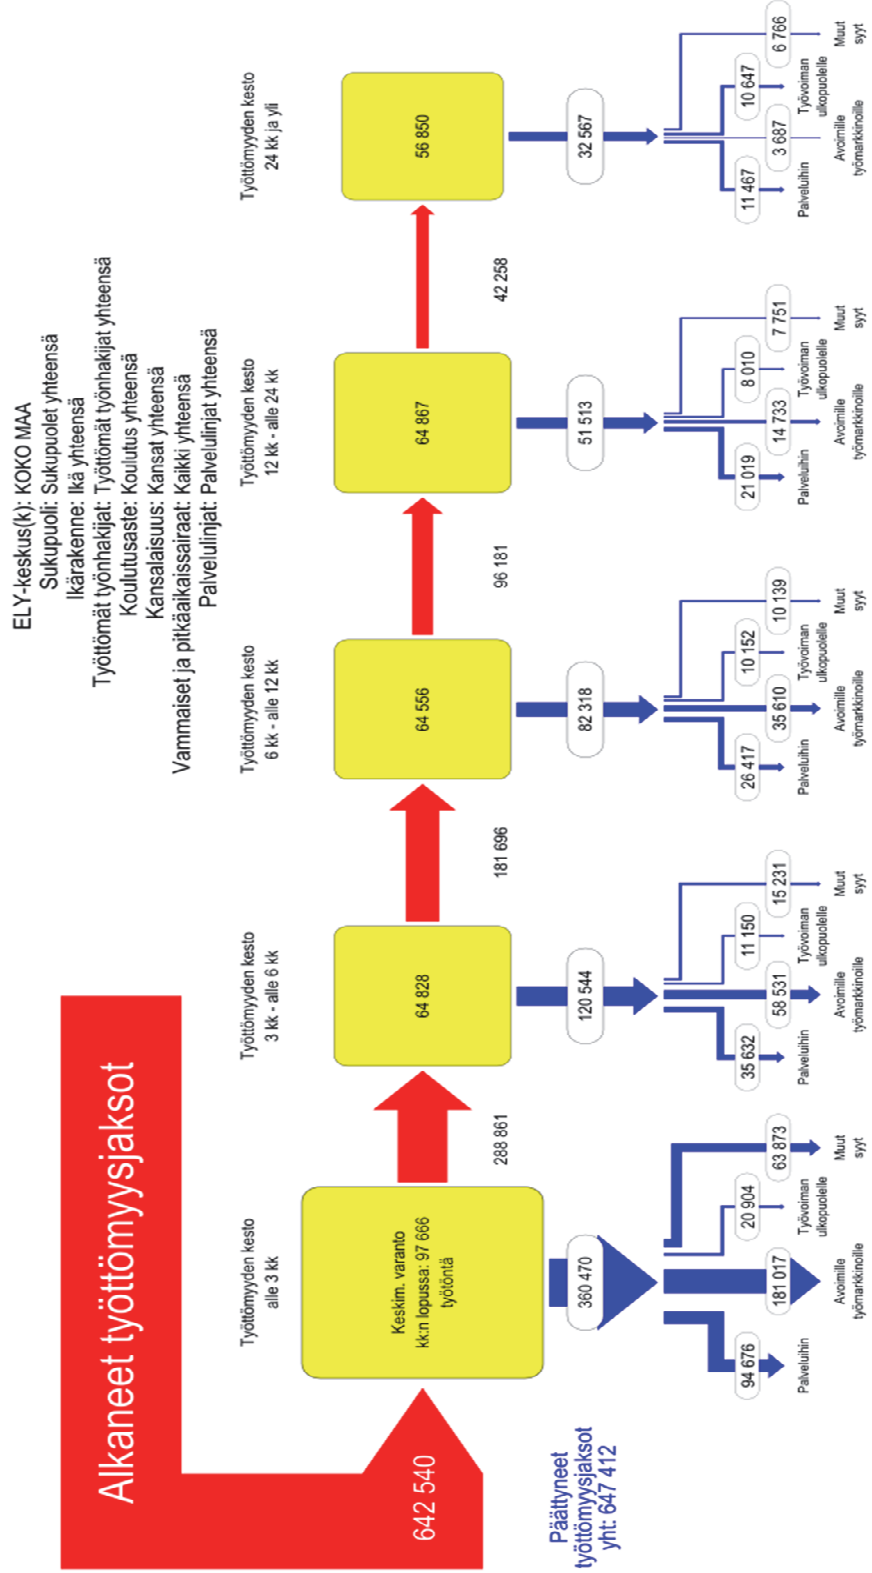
ELY-keskus(k): KOKO MAA
Sukupuoli: Sukupuolet yhteensä
Ikärakenne: Ikä yhteensä
Työttömät työnhakijat: Työttömät työnhakijat yhteensä
Koulutusaste: Koulutus yhteensä
Kansalaisuus: Kansat yhteensä
Vammaiset ja pitkäaikaissairaat: Kaikki yhteensä
Palvelulinjat: Palvelulinjat yhteensä

Alkaneet työttömyysjaksot
642 540

Päättyneet työttömyysjaksot yht: 647 412

Työttömyyden kesto alle 3 kk
Keskim. varanto kk:n lopussa: 97 666 työtöntä
360 470
94 676 Palveluihin
181 017 Avoimille työmarkkinoille
20 904 Työvoiman ulkopuolelle
63 873 Muut syyt
288 861

Työttömyyden kesto 3 kk - alle 6 kk
64 828
120 544
35 632 Palveluihin
58 531 Avoimille työmarkkinoille
11 150 Työvoiman ulkopuolelle
15 231 Muut syyt
181 696

Työttömyyden kesto 6 kk - alle 12 kk
64 556
82 318
26 417 Palveluihin
35 610 Avoimille työmarkkinoille
10 152 Työvoiman ulkopuolelle
10 139 Muut syyt
96 181

Työttömyyden kesto 12 kk - alle 24 kk
64 867
51 513
21 019 Palveluihin
14 733 Avoimille työmarkkinoille
8 010 Työvoiman ulkopuolelle
7 751 Muut syyt
42 258

Työttömyyden kesto 24 kk ja yli
56 850
32 567
11 467 Palveluihin
3 687 Avoimille työmarkkinoille
10 647 Työvoiman ulkopuolelle
6 766 Muut syyt